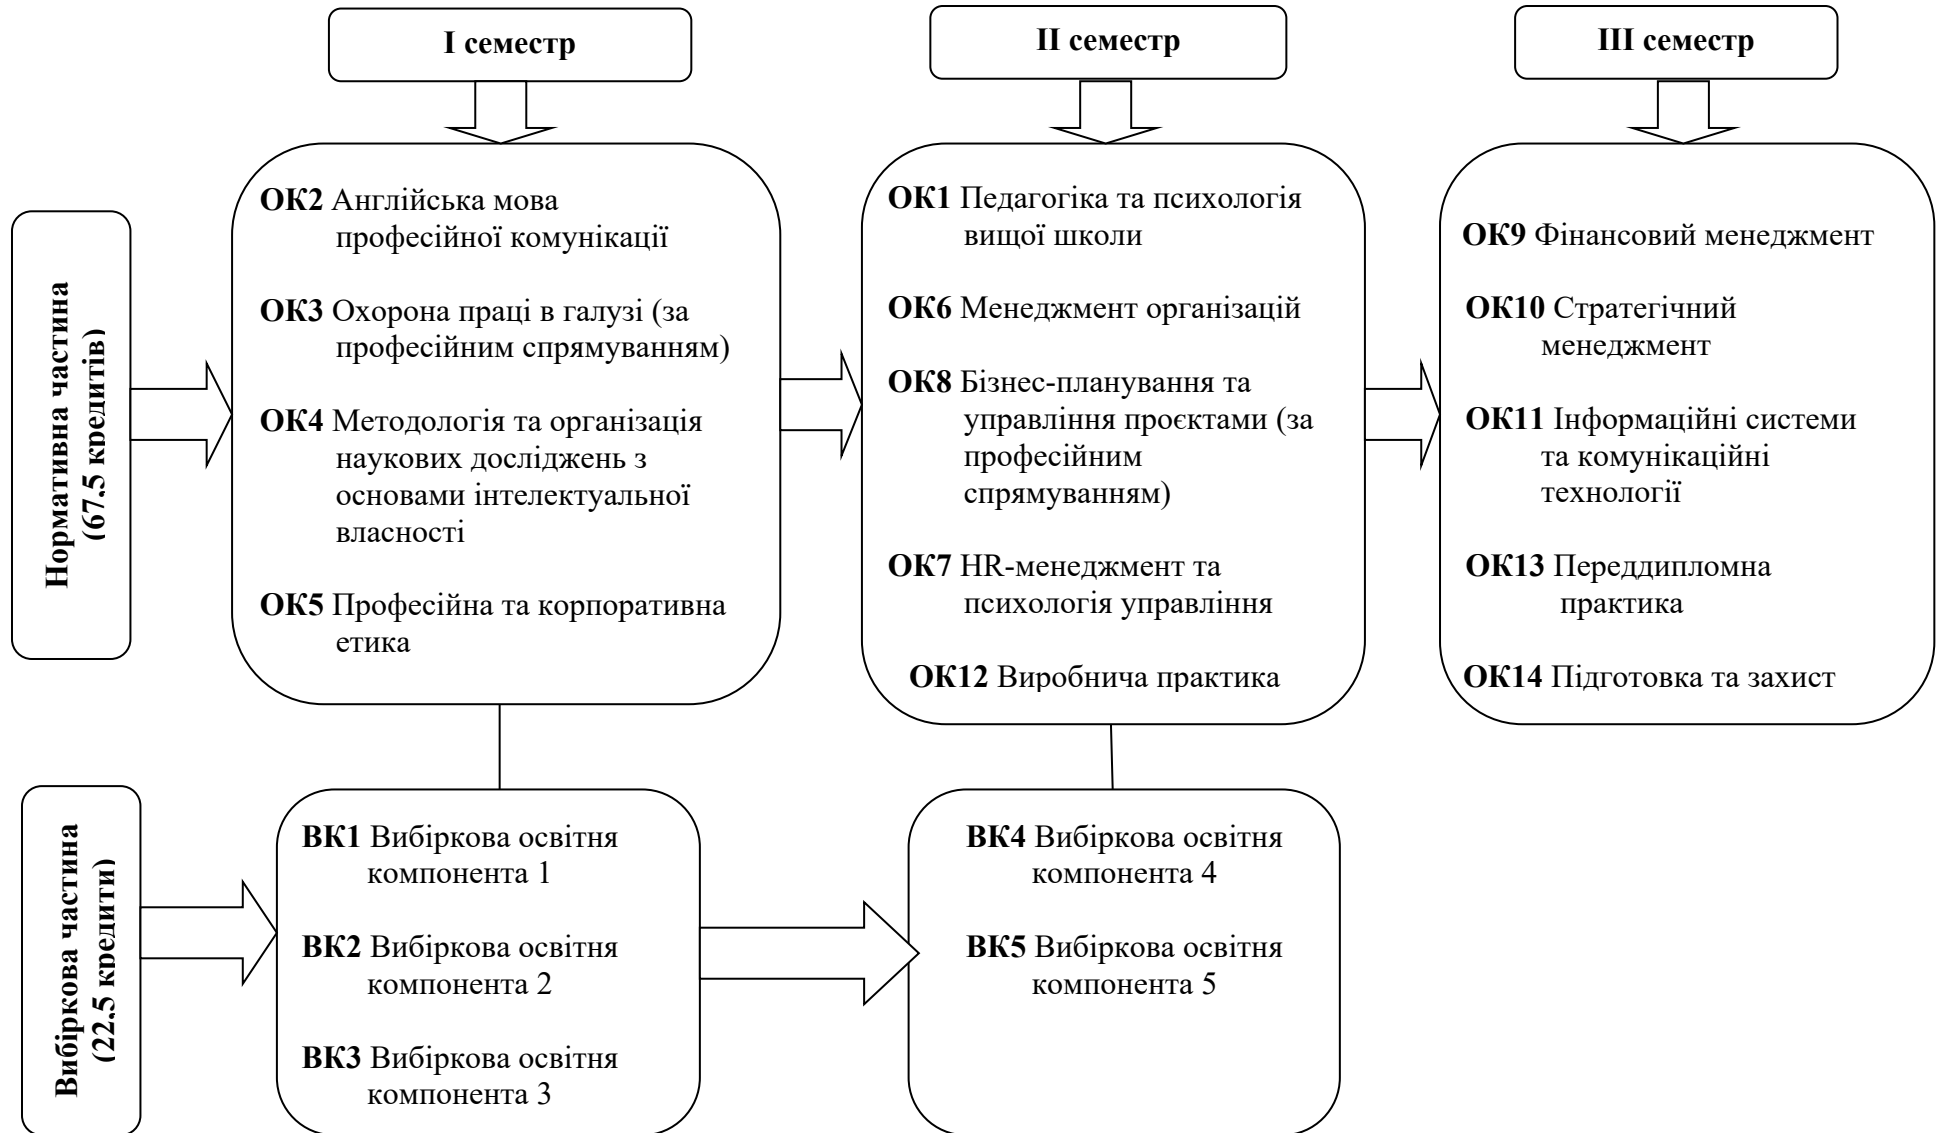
I семестр

II семестр

III семестр

Нормативна частина (67.5 кредитів)

ОК2 Англійська мова професійної комунікації

ОК3 Охорона праці в галузі (за професійним спрямуванням)

ОК4 Методологія та організація наукових досліджень з основами інтелектуальної власності

ОК5 Професійна та корпоративна етика

ОК1 Педагогіка та психологія вищої школи

ОК6 Менеджмент організацій

ОК8 Бізнес-планування та управління проєктами (за професійним спрямуванням)

ОК7 HR-менеджмент та психологія управління

ОК12 Виробнича практика

ОК9 Фінансовий менеджмент

ОК10 Стратегічний менеджмент

ОК11 Інформаційні системи та комунікаційні технології

ОК13 Переддипломна практика

ОК14 Підготовка та захист

Вибіркова частина (22.5 кредити)

ВК1 Вибіркова освітня компонента 1

ВК2 Вибіркова освітня компонента 2

ВК3 Вибіркова освітня компонента 3

ВК4 Вибіркова освітня компонента 4

ВК5 Вибіркова освітня компонента 5